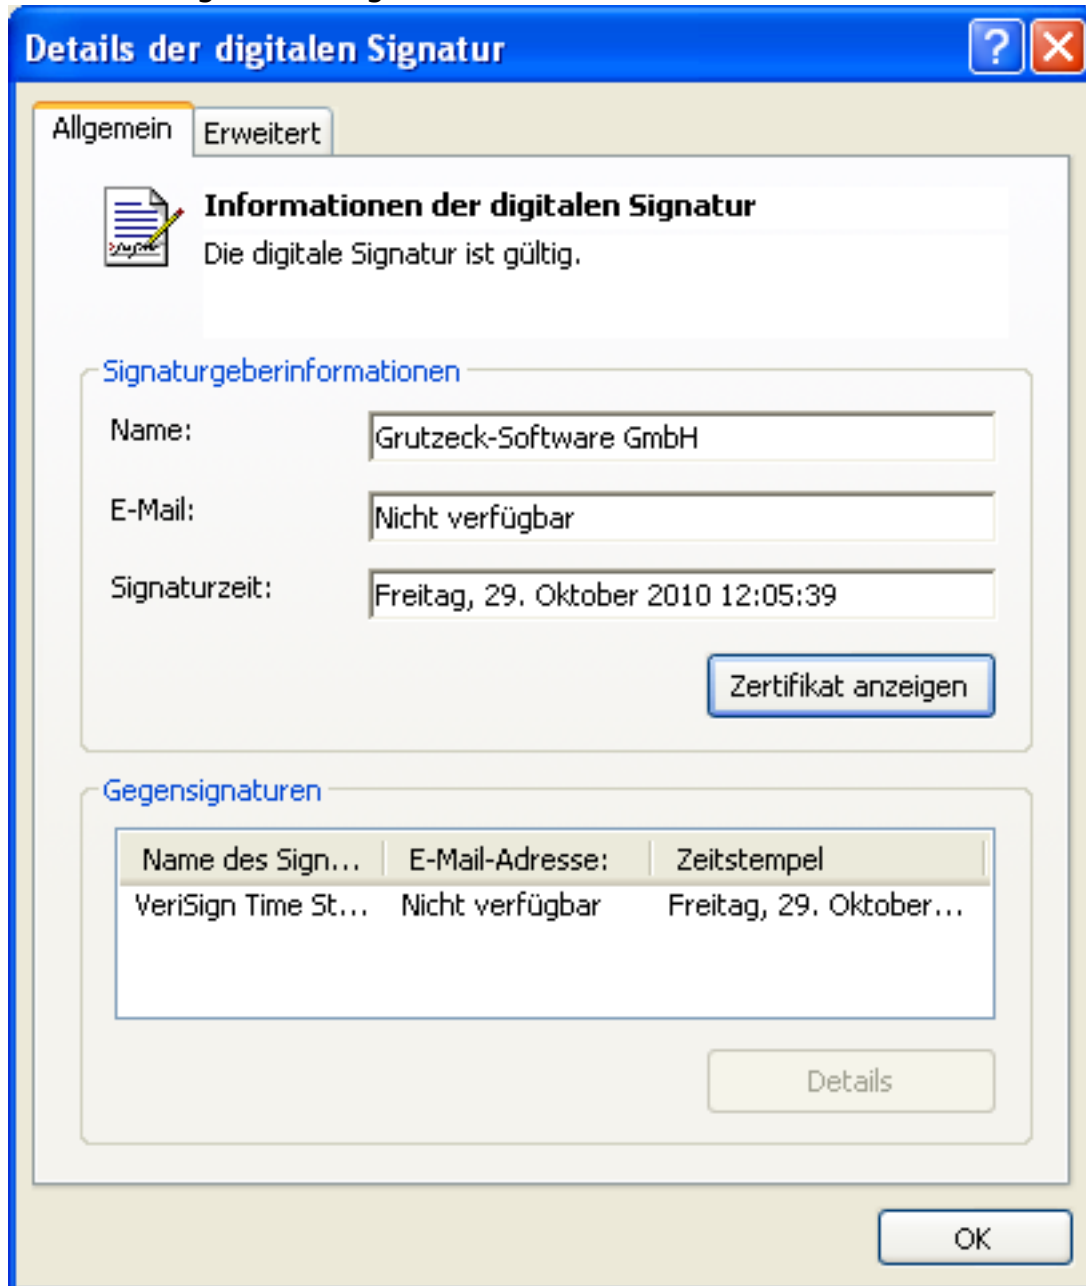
Details der digitalen Signatur

?

Allgemein | Erweitert

Informationen der digitalen Signatur
Die digitale Signatur ist gültig.

Signaturgeberinformationen

Name: Grutzeck-Software GmbH

E-Mail: Nicht verfügbar

Signaturzeit: Freitag, 29. Oktober 2010 12:05:39

Zertifikat anzeigen

Gegensignaturen

| Name des Sign... | E-Mail-Adresse: | Zeitstempel |
|---|---|---|
| VeriSign Time St... | Nicht verfügbar | Freitag, 29. Oktober... |

Details

OK